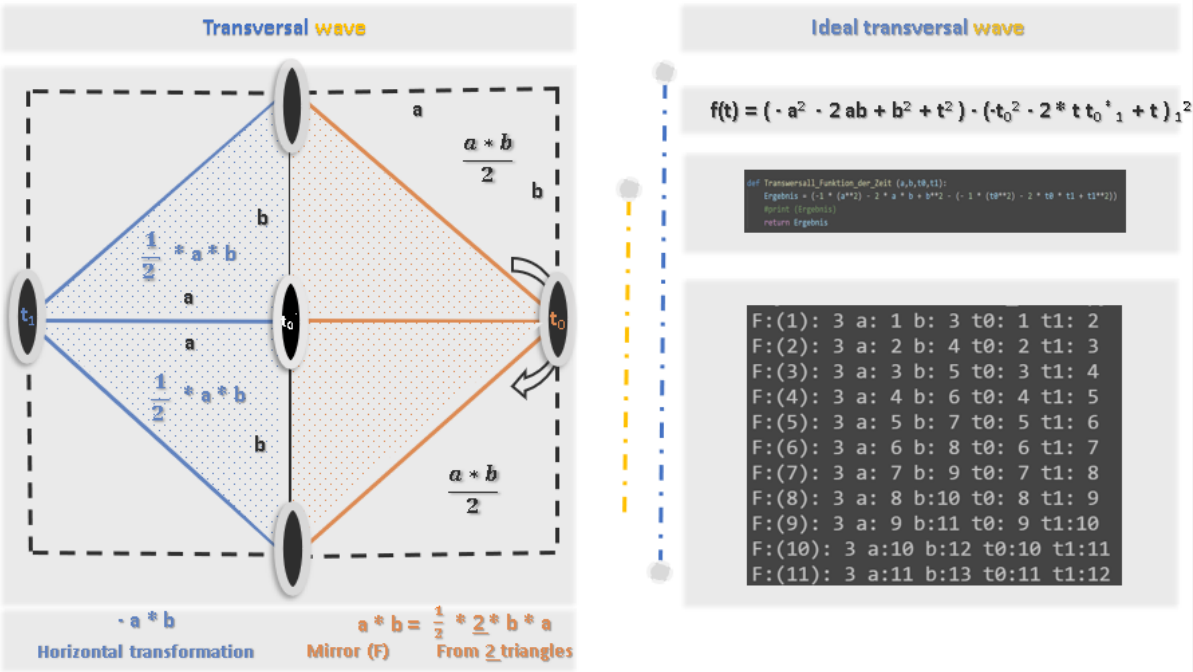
Transversal wave

a

$\frac{a * b}{2}$

b

b

$\frac{1}{2}$ * a * b

a

$t_1$

$t_0$

$t_0$

a

$\frac{1}{2}$ * a * b

b

$\frac{a * b}{2}$

- a * b

Horizontal transformation

a * b = $\frac{1}{2}$ * 2 * b * a

Mirror (F)

From 2 triangles

Ideal transversal wave

f(t) = ( - a$^2$ - 2 ab + b$^2$ + t$^2$ ) - (-t$_0$$^2$ - 2 * t t$_0$ $^*$$_1$ + t )$_1$$^2$

def Transversall_Funktion_der_Zeit (a,b,t0,t1):
Ergebnis = (-1 * (a**2) - 2 * a * b + b**2 - (- 1 * (t0**2) - 2 * t0 * t1 + t1**2))
#print (Ergebnis)
return Ergebnis

F:(1): 3 a: 1 b: 3 t0: 1 t1: 2
F:(2): 3 a: 2 b: 4 t0: 2 t1: 3
F:(3): 3 a: 3 b: 5 t0: 3 t1: 4
F:(4): 3 a: 4 b: 6 t0: 4 t1: 5
F:(5): 3 a: 5 b: 7 t0: 5 t1: 6
F:(6): 3 a: 6 b: 8 t0: 6 t1: 7
F:(7): 3 a: 7 b: 9 t0: 7 t1: 8
F:(8): 3 a: 8 b:10 t0: 8 t1: 9
F:(9): 3 a: 9 b:11 t0: 9 t1:10
F:(10): 3 a:10 b:12 t0:10 t1:11
F:(11): 3 a:11 b:13 t0:11 t1:12